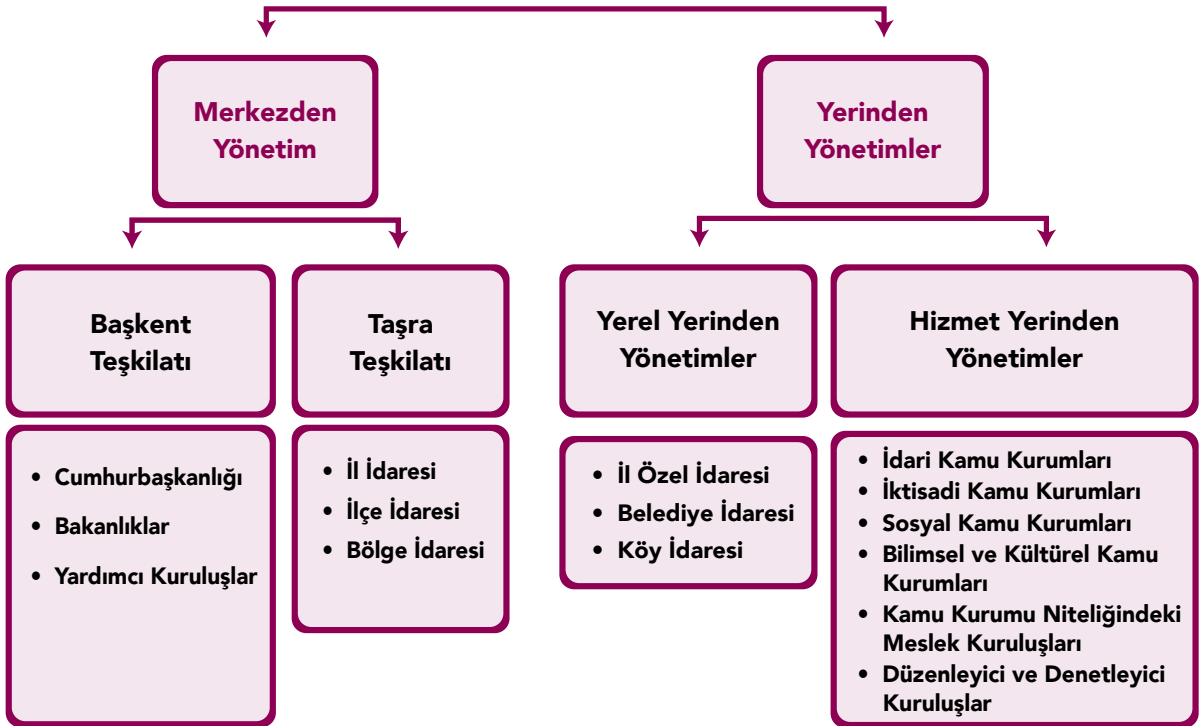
Merkezden Yönetim

Yerinden Yönetimler

Başkent Teşkilatı

Taşra Teşkilatı

Yerel Yerinden Yönetimler

Hizmet Yerinden Yönetimler

- Cumhurbaşkanlığı
- Bakanlıklar
- Yardımcı Kuruluşlar

- İl İdaresi
- İlçe İdaresi
- Bölge İdaresi

- İl Özel İdaresi
- Belediye İdaresi
- Köy İdaresi

- İdari Kamu Kurumları
- İktisadi Kamu Kurumları
- Sosyal Kamu Kurumları
- Bilimsel ve Kültürel Kamu Kurumları
- Kamu Kurumu Niteliğindeki Meslek Kuruluşları
- Düzenleyici ve Denetleyici Kuruluşlar